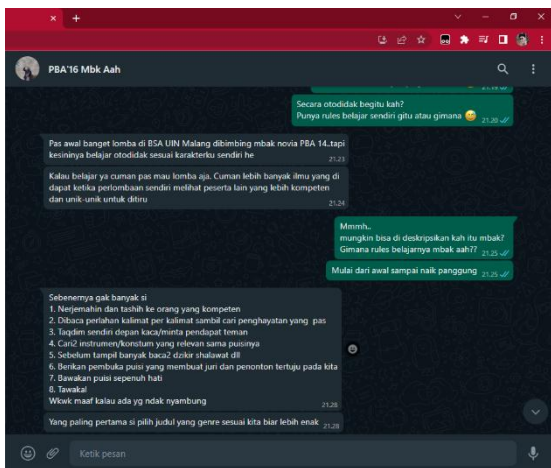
PBA'16 Mbk Aah

Secara otodidak begitu kah?
Punya rules belajar sendiri gitu atau gimana 😊 21.20

Pas awal banget lomba di BSA UIN Malang dibimbing mbak novia PBA 14..tapi kesininya belajar otodidak sesuai karakterku sendiri he 21.23

Kalau belajar ya cuman pas mau lomba aja. Cuman lebih banyak ilmu yang di dapat ketika perlombaan sendiri melihat peserta lain yang lebih kompeten dan unik-unik untuk ditiru 21.24

Mmmh..
mungkin bisa di deskripsikan kah itu mbak?
Gimana rules belajarnya mbak aah?? 21.25

Mulai dari awal sampai naik panggung 21.25

Sebenernya gak banyak si
1. Nerjemahin dan tashih ke orang yang kompeten
2. Dibaca perlahan kalimat per kalimat sambil cari penghayatan yang pas
3. Taqdim sendiri depan kaca/minta pendapat teman
4. Cari2 instrumen/konstum yang relevan sama puisinya
5. Sebelum tampil banyak baca2 dzikir shalawat dll
6. Berikan pembuka puisi yang membuat juri dan penonton tertuju pada kita
7. Bawakan puisi sepenuh hati
8. Tawakal
Wkwk maaf kalau ada yg ndak nyambung 21.26

Yang paling pertama si pilih judul yang genre sesuai kita biar lebih enak 21.28

Ketik pesan